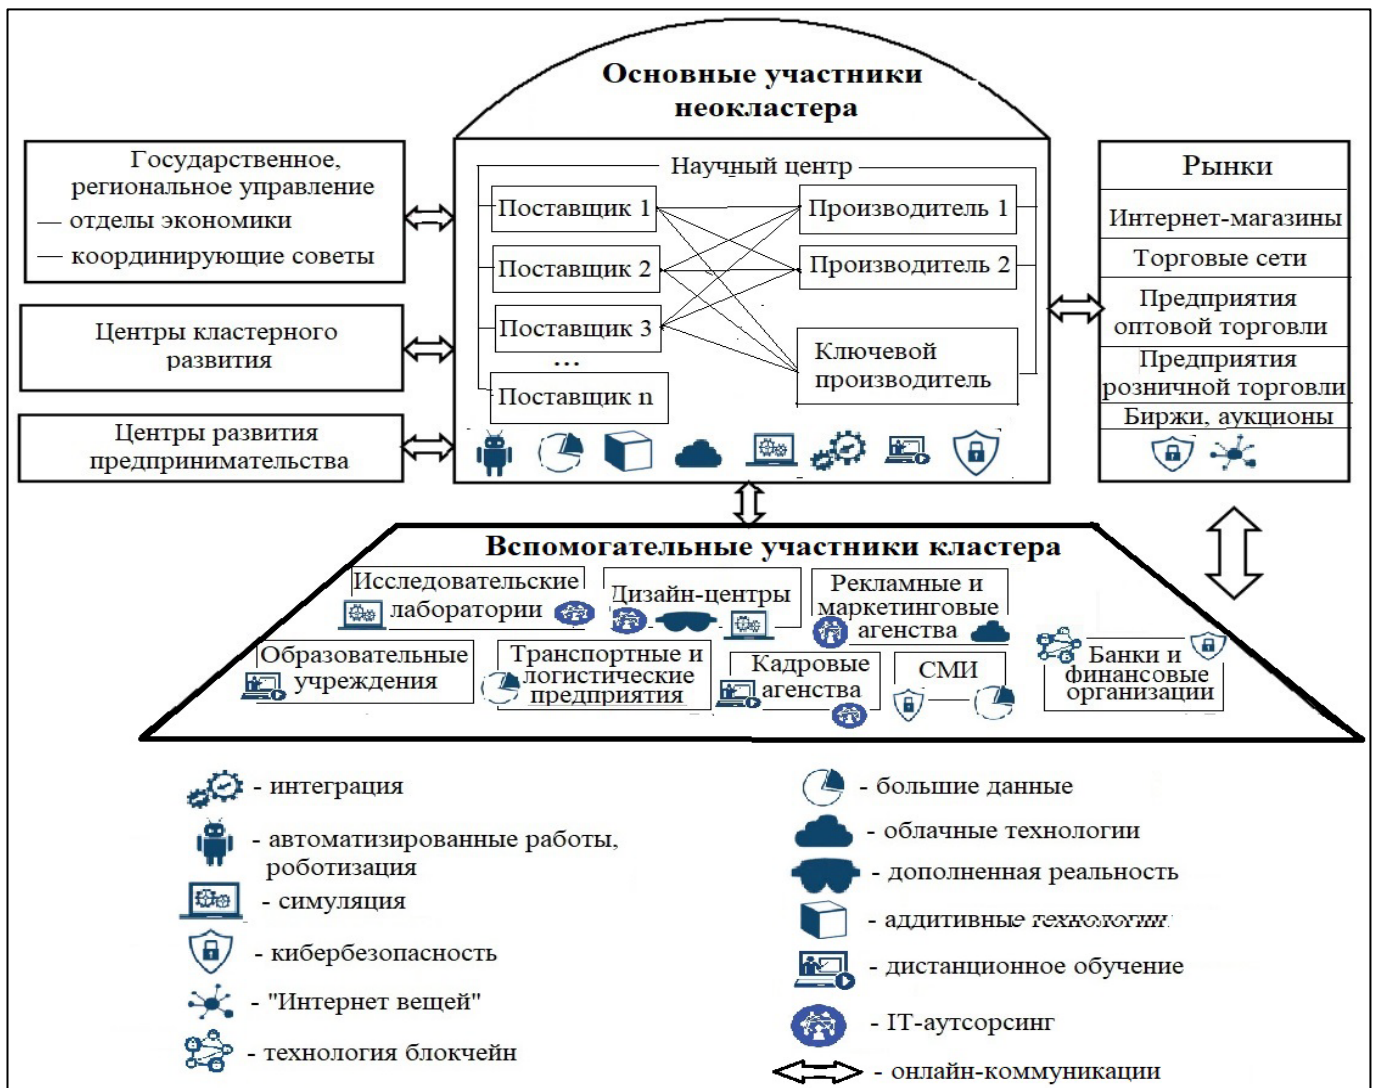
Основные участники неокластера

Государственное, региональное управление
— отделы экономики
— координирующие советы

Центры кластерного развития

Центры развития предпринимательства

Научный центр

Поставщик 1

Поставщик 2

Поставщик 3

…

Поставщик n

Производитель 1

Производитель 2

Ключевой производитель

Рынки

Интернет-магазины

Торговые сети

Предприятия оптовой торговли

Предприятия розничной торговли

Биржи, аукционы

Вспомогательные участники кластера

Исследовательские лаборатории

Дизайн-центры

Рекламные и маркетинговые агенства

Образовательные учреждения

Транспортные и логистические предприятия

Кадровые агенства

СМИ

Банки и финансовые организации

- интеграция

- автоматизированные работы, роботизация

- симуляция

- кибербезопасность

- "Интернет вещей"

- технология блокчейн

- большие данные

- облачные технологии

- дополненная реальность

- аддитивные технологии

- дистанционное обучение

- IT-аутсорсинг

- онлайн-коммуникации